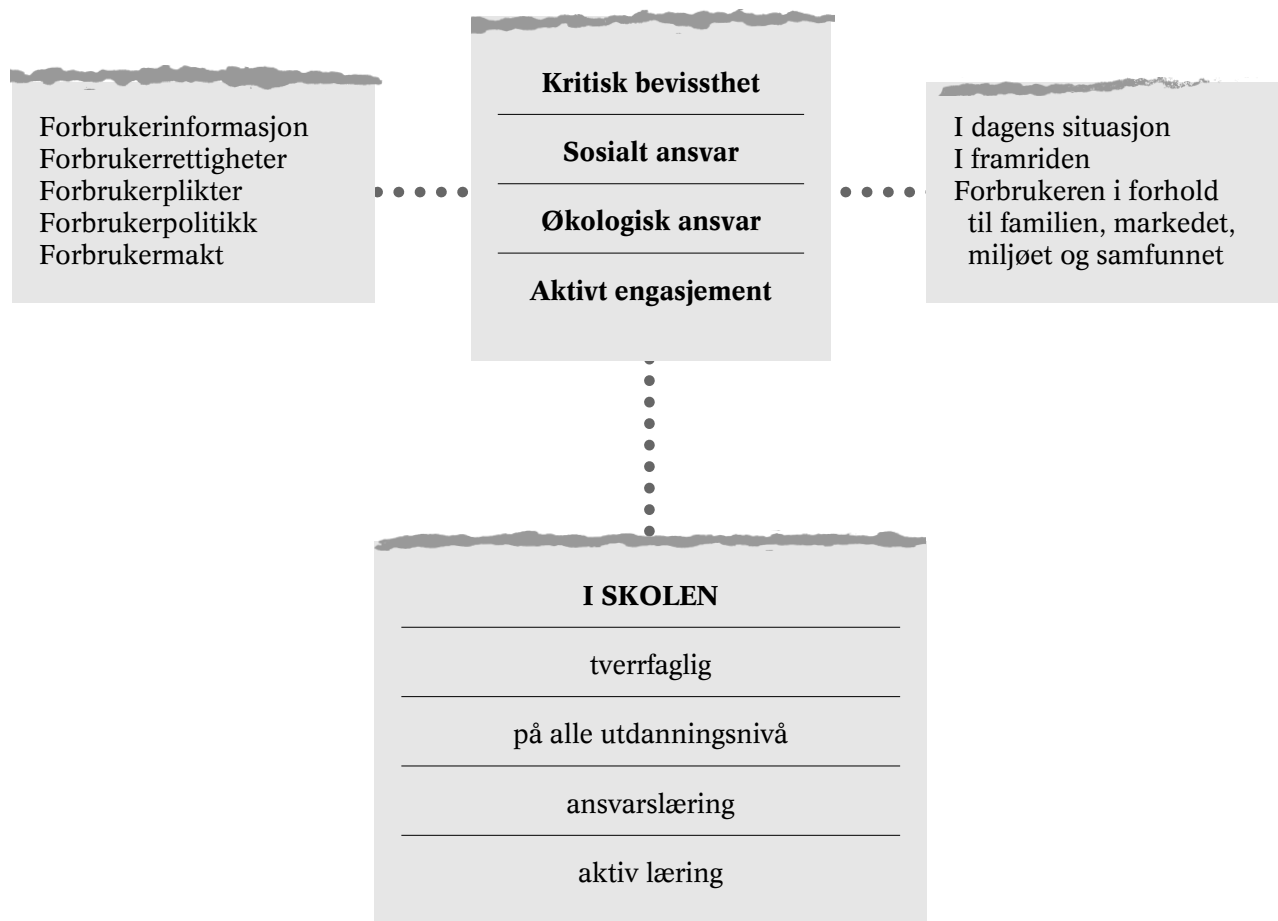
Forbrukerinformasjon
Forbrukerrettigheter
Forbrukerplikter
Forbrukerpolitikk
Forbrukermakt

**Kritisk bevissthet**

**Sosialt ansvar**

**Økologisk ansvar**

**Aktivt engasjement**

I dagens situasjon
I framriden
Forbrukeren i forhold til familien, markedet, miljøet og samfunnet

**I SKOLEN**

tverrfaglig

på alle utdanningsnivå

ansvarslæring

aktiv læring